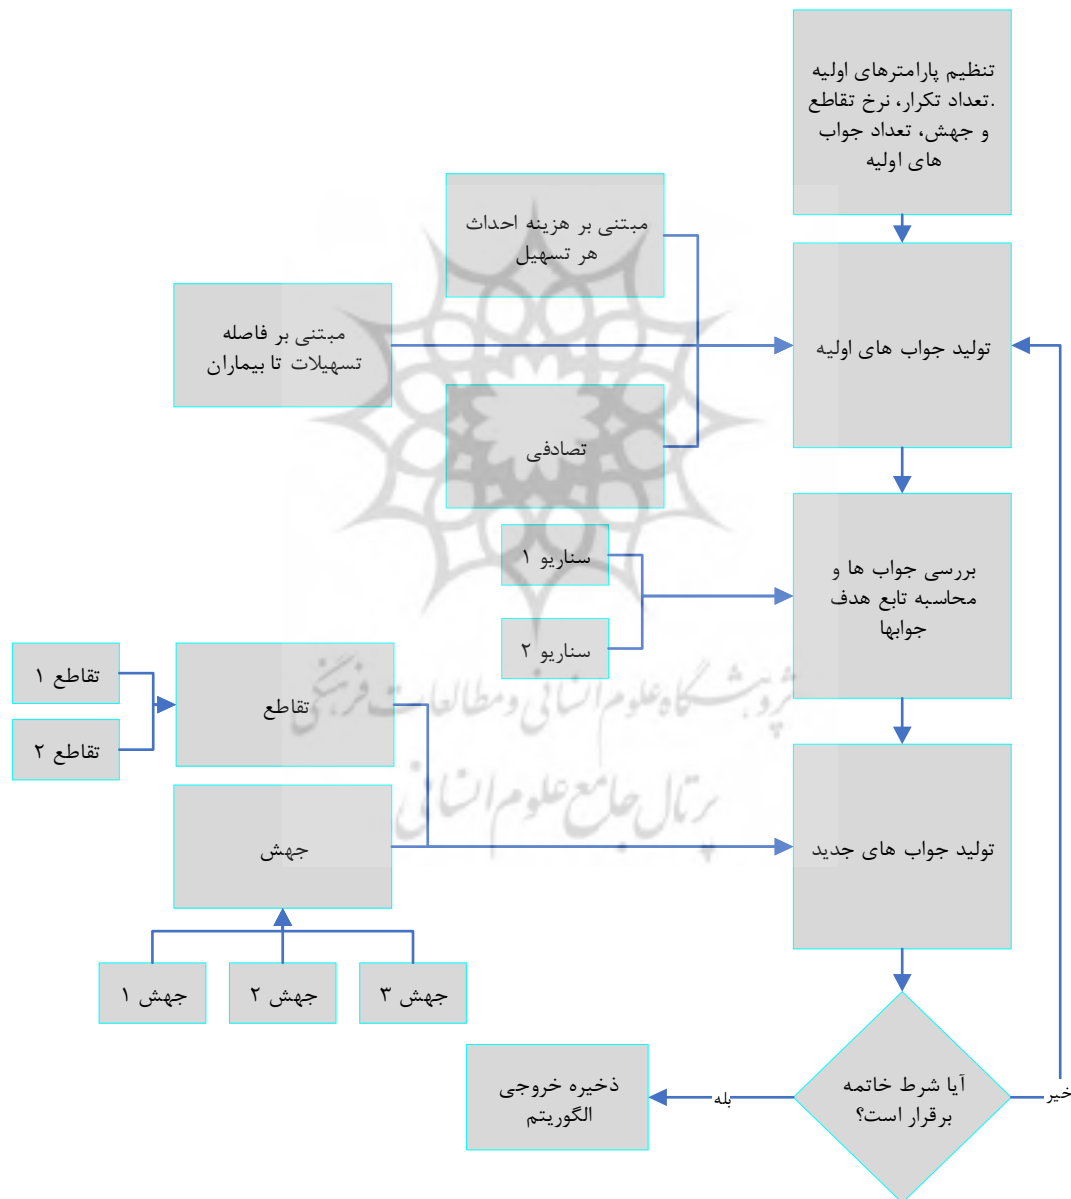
تنظیم پارامترهای اولیه .تعداد تکرار، نرخ تقاطع و جهش، تعداد جواب های اولیه

مبتنی بر هزینه احداث هر تسهیل

مبتنی بر فاصله تسهیلات تا بیماران

تولید جواب های اولیه

تصادفی

سناریو ۱

سناریو ۲

بررسی جواب ها و محاسبه تابع هدف جوابها

تقاطع ۱

تقاطع ۲

تقاطع

جهش

تولید جواب های جدید

جهش ۱

جهش ۲

جهش ۳

ذخیره خروجی الگوریتم

بله

آیا شرط خاتمه برقرار است؟

خیر

پژوهشگاه علوم انسانی و مطالعات فرهنگی
پرتال جامع علوم انسانی